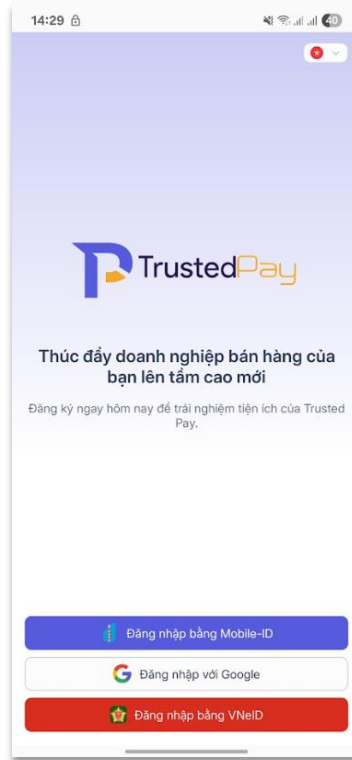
14:29

40

TrustedPay

Thúc đẩy doanh nghiệp bán hàng của bạn lên tầm cao mới

Đăng ký ngay hôm nay để trải nghiệm tiện ích của Trusted Pay.

Đăng nhập bằng Mobile-ID

Đăng nhập với Google

Đăng nhập bằng VNeID